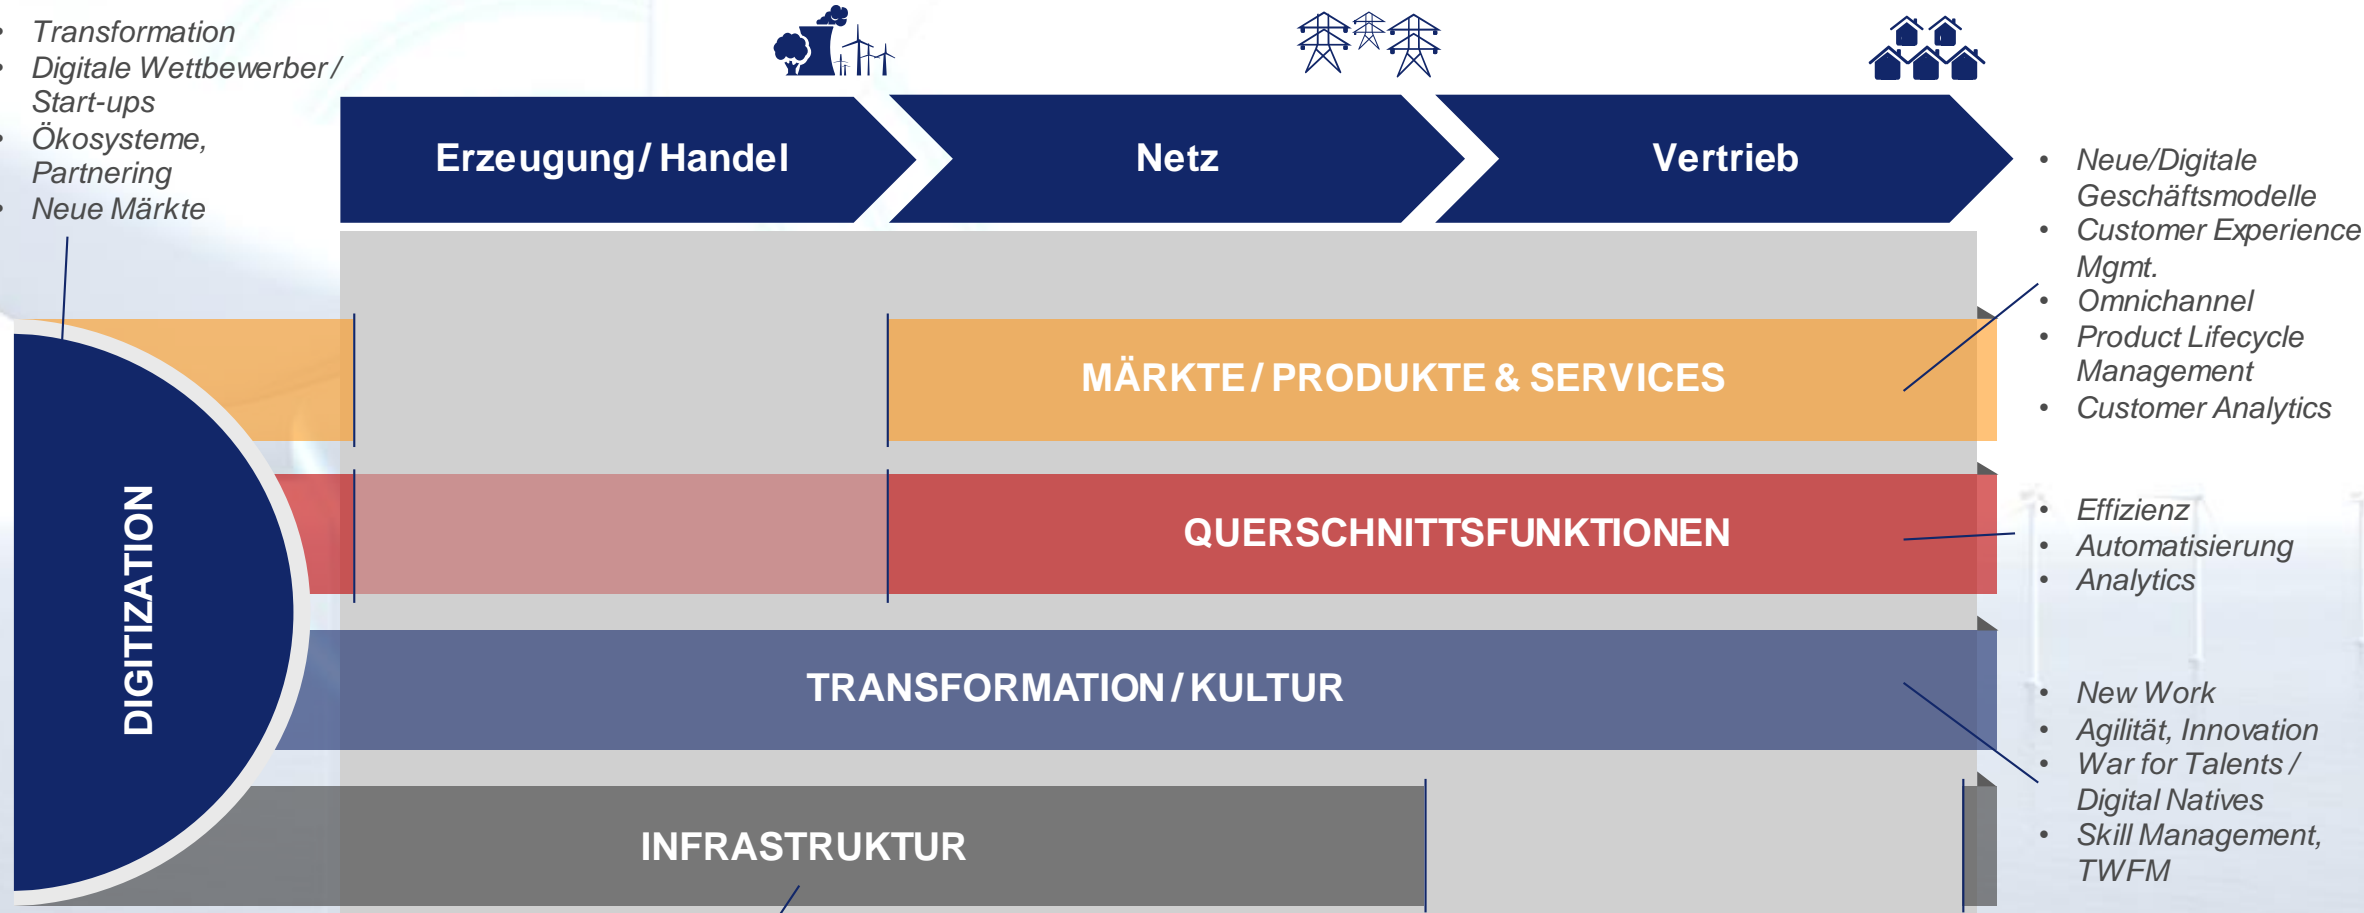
- Transformation
- Digitale Wettbewerber/ Start-ups
- Ökosysteme, Partnering
- Neue Märkte

Erzeugung/ Handel

Netz

Vertrieb

- Neue/Digitale Geschäftsmodelle
- Customer Experience Mgmt.
- Omnichannel
- Product Lifecycle Management
- Customer Analytics

MÄRKTE / PRODUKTE & SERVICES

QUERSCHNITTSFUNKTIONEN

- Effizienz
- Automatisierung
- Analytics

DIGITIZATION

TRANSFORMATION / KULTUR

- New Work
- Agilität, Innovation
- War for Talents / Digital Natives
- Skill Management, TWFM

INFRASTRUKTUR